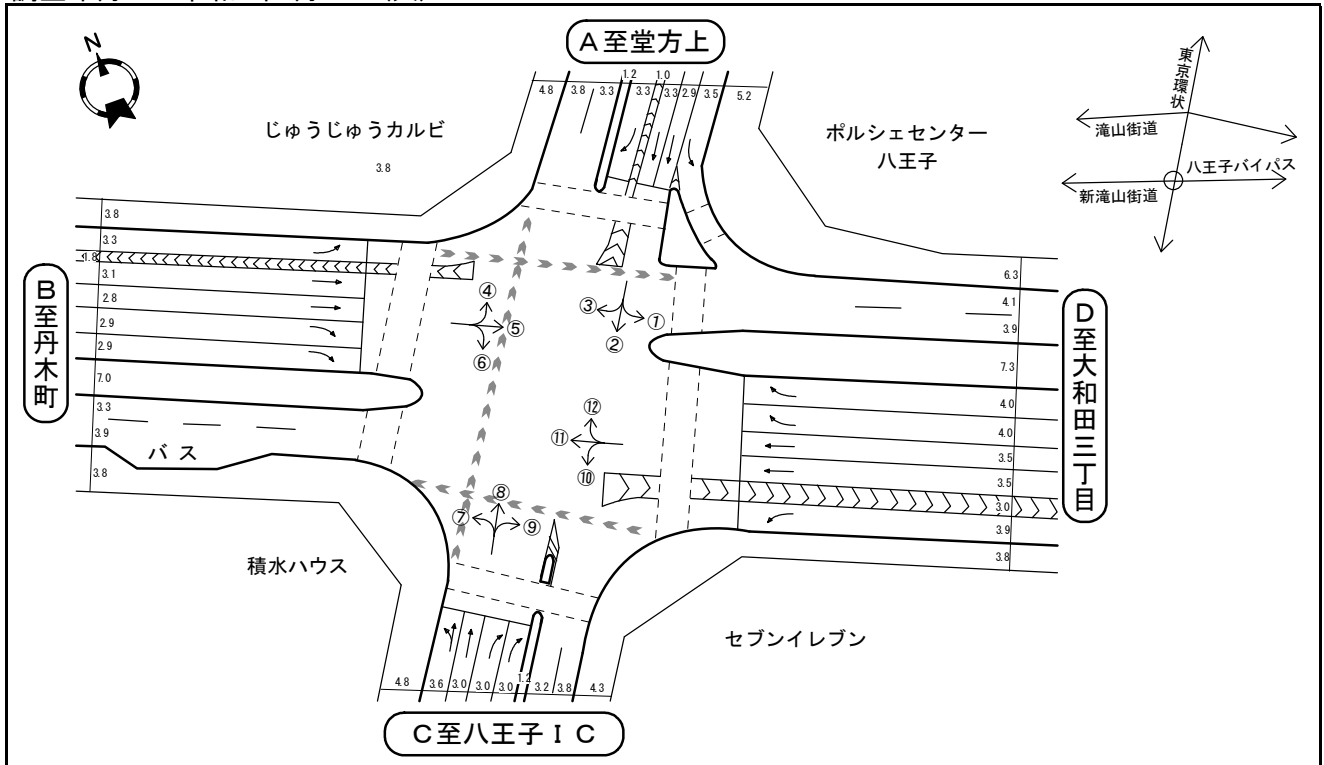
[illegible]

A至堂方上

N

4.8 3.8 3.3 1.2 3.3 1.0 3.3 2.9 3.5 5.2

じゅうじゅうカルビ

3.8

ポルシェセンター
八王子

東京環状

滝山街道

八王子バイパス

新滝山街道

3.8
3.3
1.8
3.1
2.8
2.9
2.9
7.0
3.3
3.9
3.8

B至丹木町

バス

④
⑤
⑥
③
①
②
⑫
⑪
⑩
⑧
⑦
⑨

6.3
4.1
3.9
7.3
4.0
4.0
3.5
3.5
3.0
3.9
3.8

D至大和田三丁目

積水ハウス

セブンイレブン

4.8 3.6 3.0 3.0 3.0 1.2 3.2 3.8 4.3

C至八王子IC